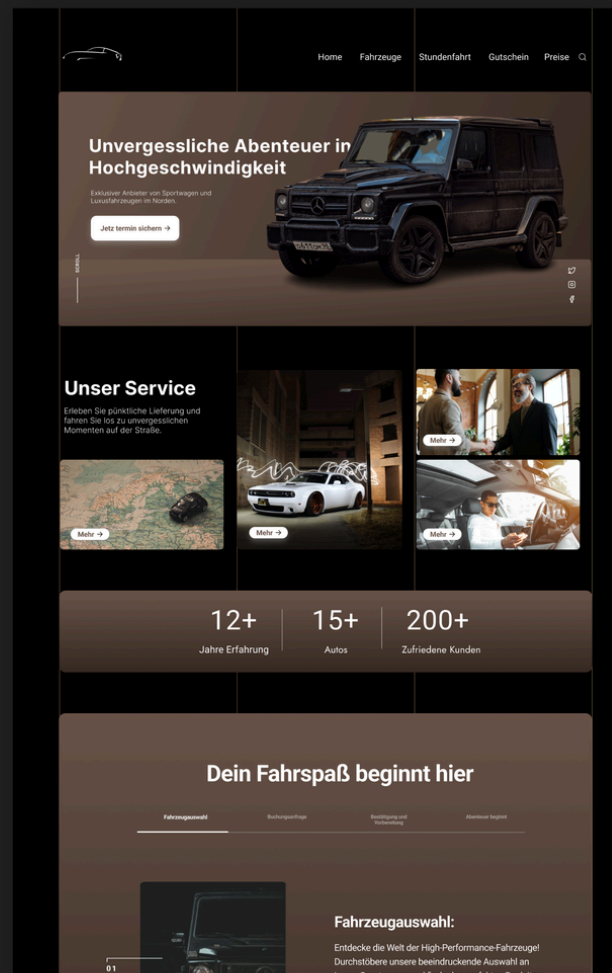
Home Fahrzeuge Stundenfahrt Gutschein Preise

Unvergessliche Abenteuer in Hochgeschwindigkeit

Exklusiver Anbieter von Sportwagen und Luxusfahrzeugen im Norden.

Jetz termin sichern →

SCROLL

Unser Service

Erleben Sie pünktliche Lieferung und fahren Sie los zu unvergesslichen Momenten auf der Straße.

Mehr →

Mehr →

Mehr →

Mehr →

12+
Jahre Erfahrung

15+
Autos

200+
Zufriedene Kunden

Dein Fahrspaß beginnt hier

Fahrzeugauswahl Buchungsanfrage Bestätigung und Vorbereitung Abenteuer beginnt

01

Fahrzeugauswahl:

Entdecke die Welt der High-Performance-Fahrzeuge! Durchstöbere unsere beeindruckende Auswahl an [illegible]